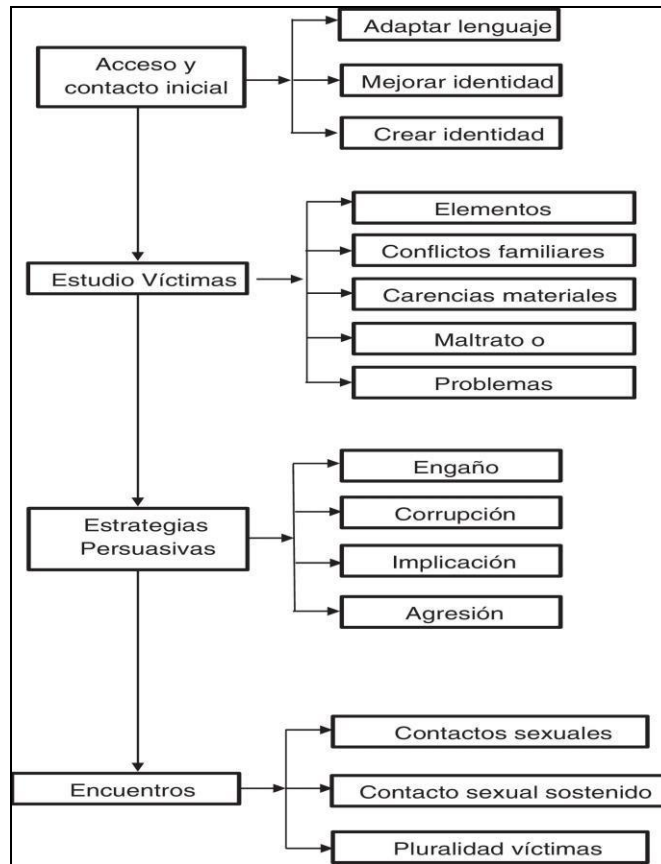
Acceso y contacto inicial

Adaptar lenguaje

Mejorar identidad

Crear identidad

Estudio Víctimas

Elementos

Conflictos familiares

Carencias materiales

Maltrato o

Problemas

Estrategias Persuasivas

Engaño

Corrupción

Implicación

Agresión

Encuentros

Contactos sexuales

Contacto sexual sostenido

Pluralidad víctimas